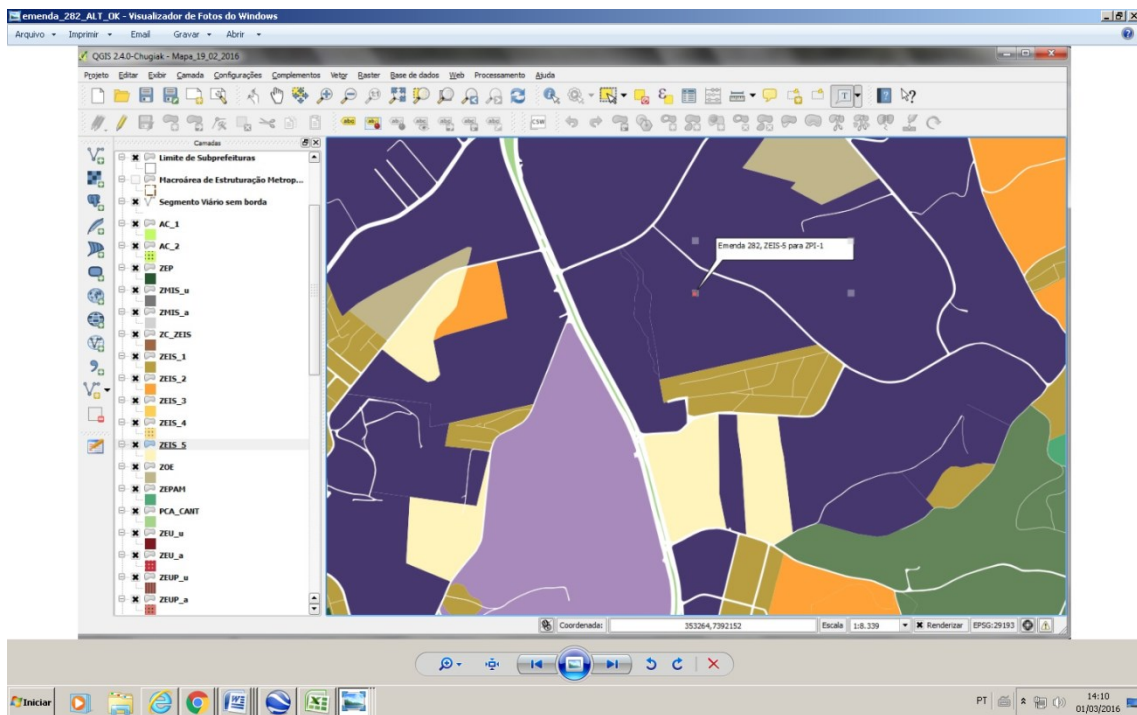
emenda_282_ALT_OK - Visualizador de Fotos do Windows

Arquivo ▾ Imprimir ▾ Email Gravar ▾ Abrir ▾

QGIS 2.4.0-Chugiak - Mapa_19_02_2016

Projeto Editar Exibir Camada Configurações Complementos Vetor Raster Base de dados Web Processamento Ajuda

Camadas

Limite de Subprefeituras
Macroárea de Estruturação Metrop...
Segmento Viário sem borda
AC_1
AC_2
ZEP
ZMIS_u
ZMIS_a
ZC_ZEIS
ZEIS_1
ZEIS_2
ZEIS_3
ZEIS_4
ZEIS_5
ZOE
ZEPAM
PCA_CANT
ZEU_u
ZEU_a
ZEUP_u
ZEUP_a

Emenda 282, ZEIS-5 para ZPI-1

Coordenada: 353264,7392152 Escala 1:8.339 Renderizar EPSG:29193

Iniciar

PT 14:10 01/03/2016